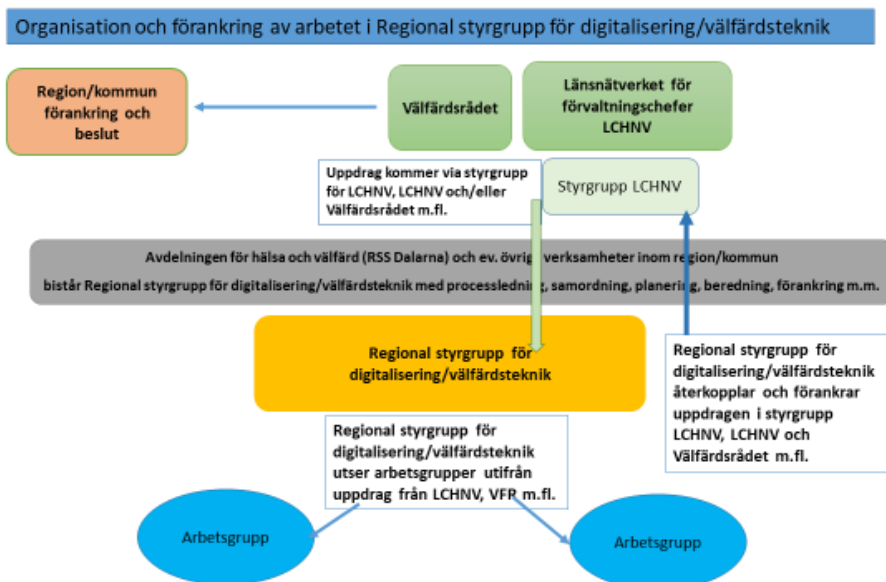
Organisation och förankring av arbetet i Regional styrgrupp för digitalisering/välfärdsteknik

Region/kommun förankring och beslut

Välfärdsrådet

Länsnätverket för förvaltningschefer LCHNV

Uppdrag kommer via styrgrupp för LCHNV, LCHNV och/eller Välfärdsrådet m.fl.

Styrgrupp LCHNV

Avdelningen för hälsa och välfärd (RSS Dalarna) och ev. övriga verksamheter inom region/kommun

bistår Regional styrgrupp för digitalisering/välfärdsteknik med processledning, samordning, planering, beredning, förankring m.m.

Regional styrgrupp för digitalisering/välfärdsteknik

Regional styrgrupp för digitalisering/välfärdsteknik återkopplar och förankrar uppdragen i styrgrupp LCHNV, LCHNV och Välfärdsrådet m.fl.

Regional styrgrupp för digitalisering/välfärdsteknik utser arbetsgrupper utifrån uppdrag från LCHNV, VFR m.fl.

Arbetsgrupp

Arbetsgrupp